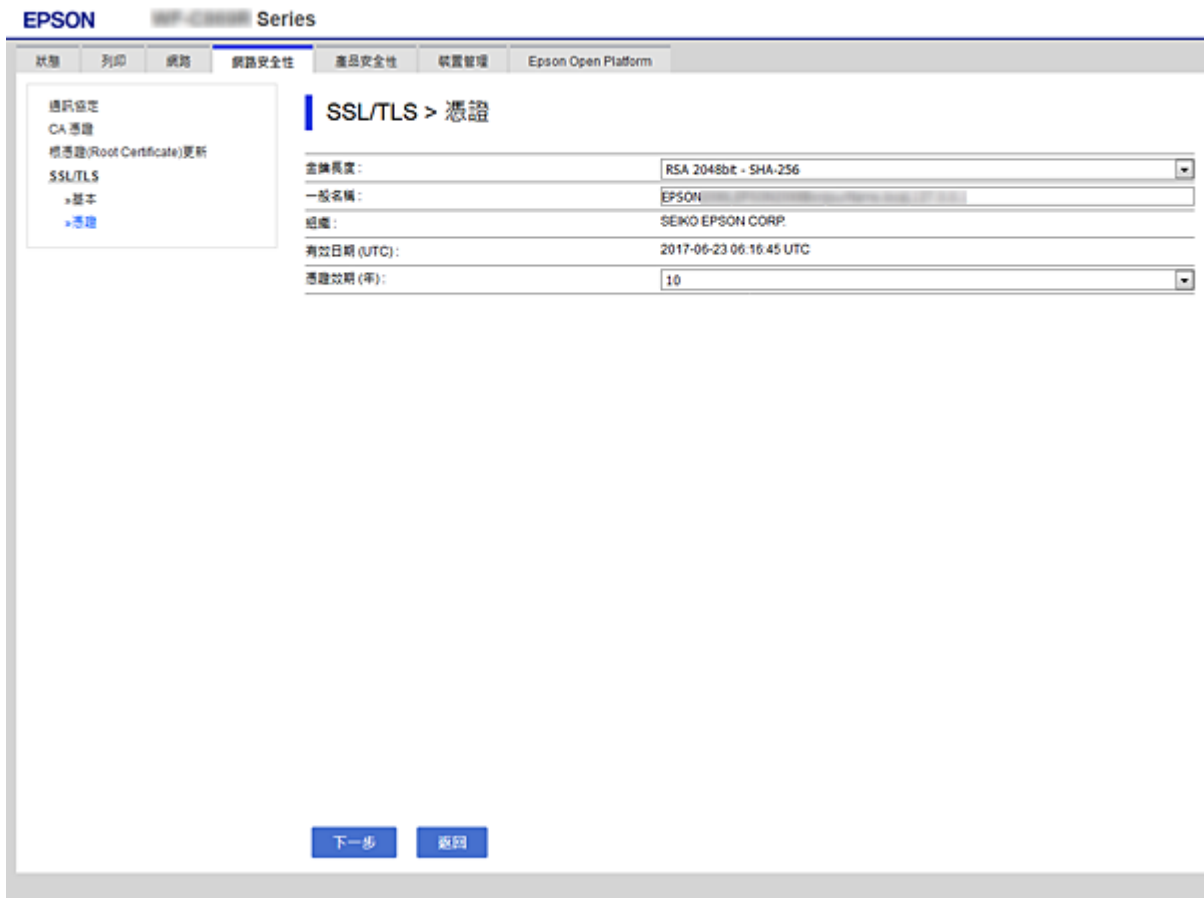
EPSON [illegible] Series

狀態 列印 網路 網路安全性 產品安全性 裝置管理 Epson Open Platform

通訊協定
CA 憑證
根憑證(Root Certificate)更新
SSL/TLS
»基本
»憑證

SSL/TLS > 憑證

| | |
|---|---|
| 金鑰長度： | RSA 2048bit - SHA-256 |
| 一般名稱： | EPSON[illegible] |
| 組織： | SEIKO EPSON CORP. |
| 有效日期 (UTC)： | 2017-06-23 06:16:45 UTC |
| 憑證效期 (年)： | 10 |

下一步 返回